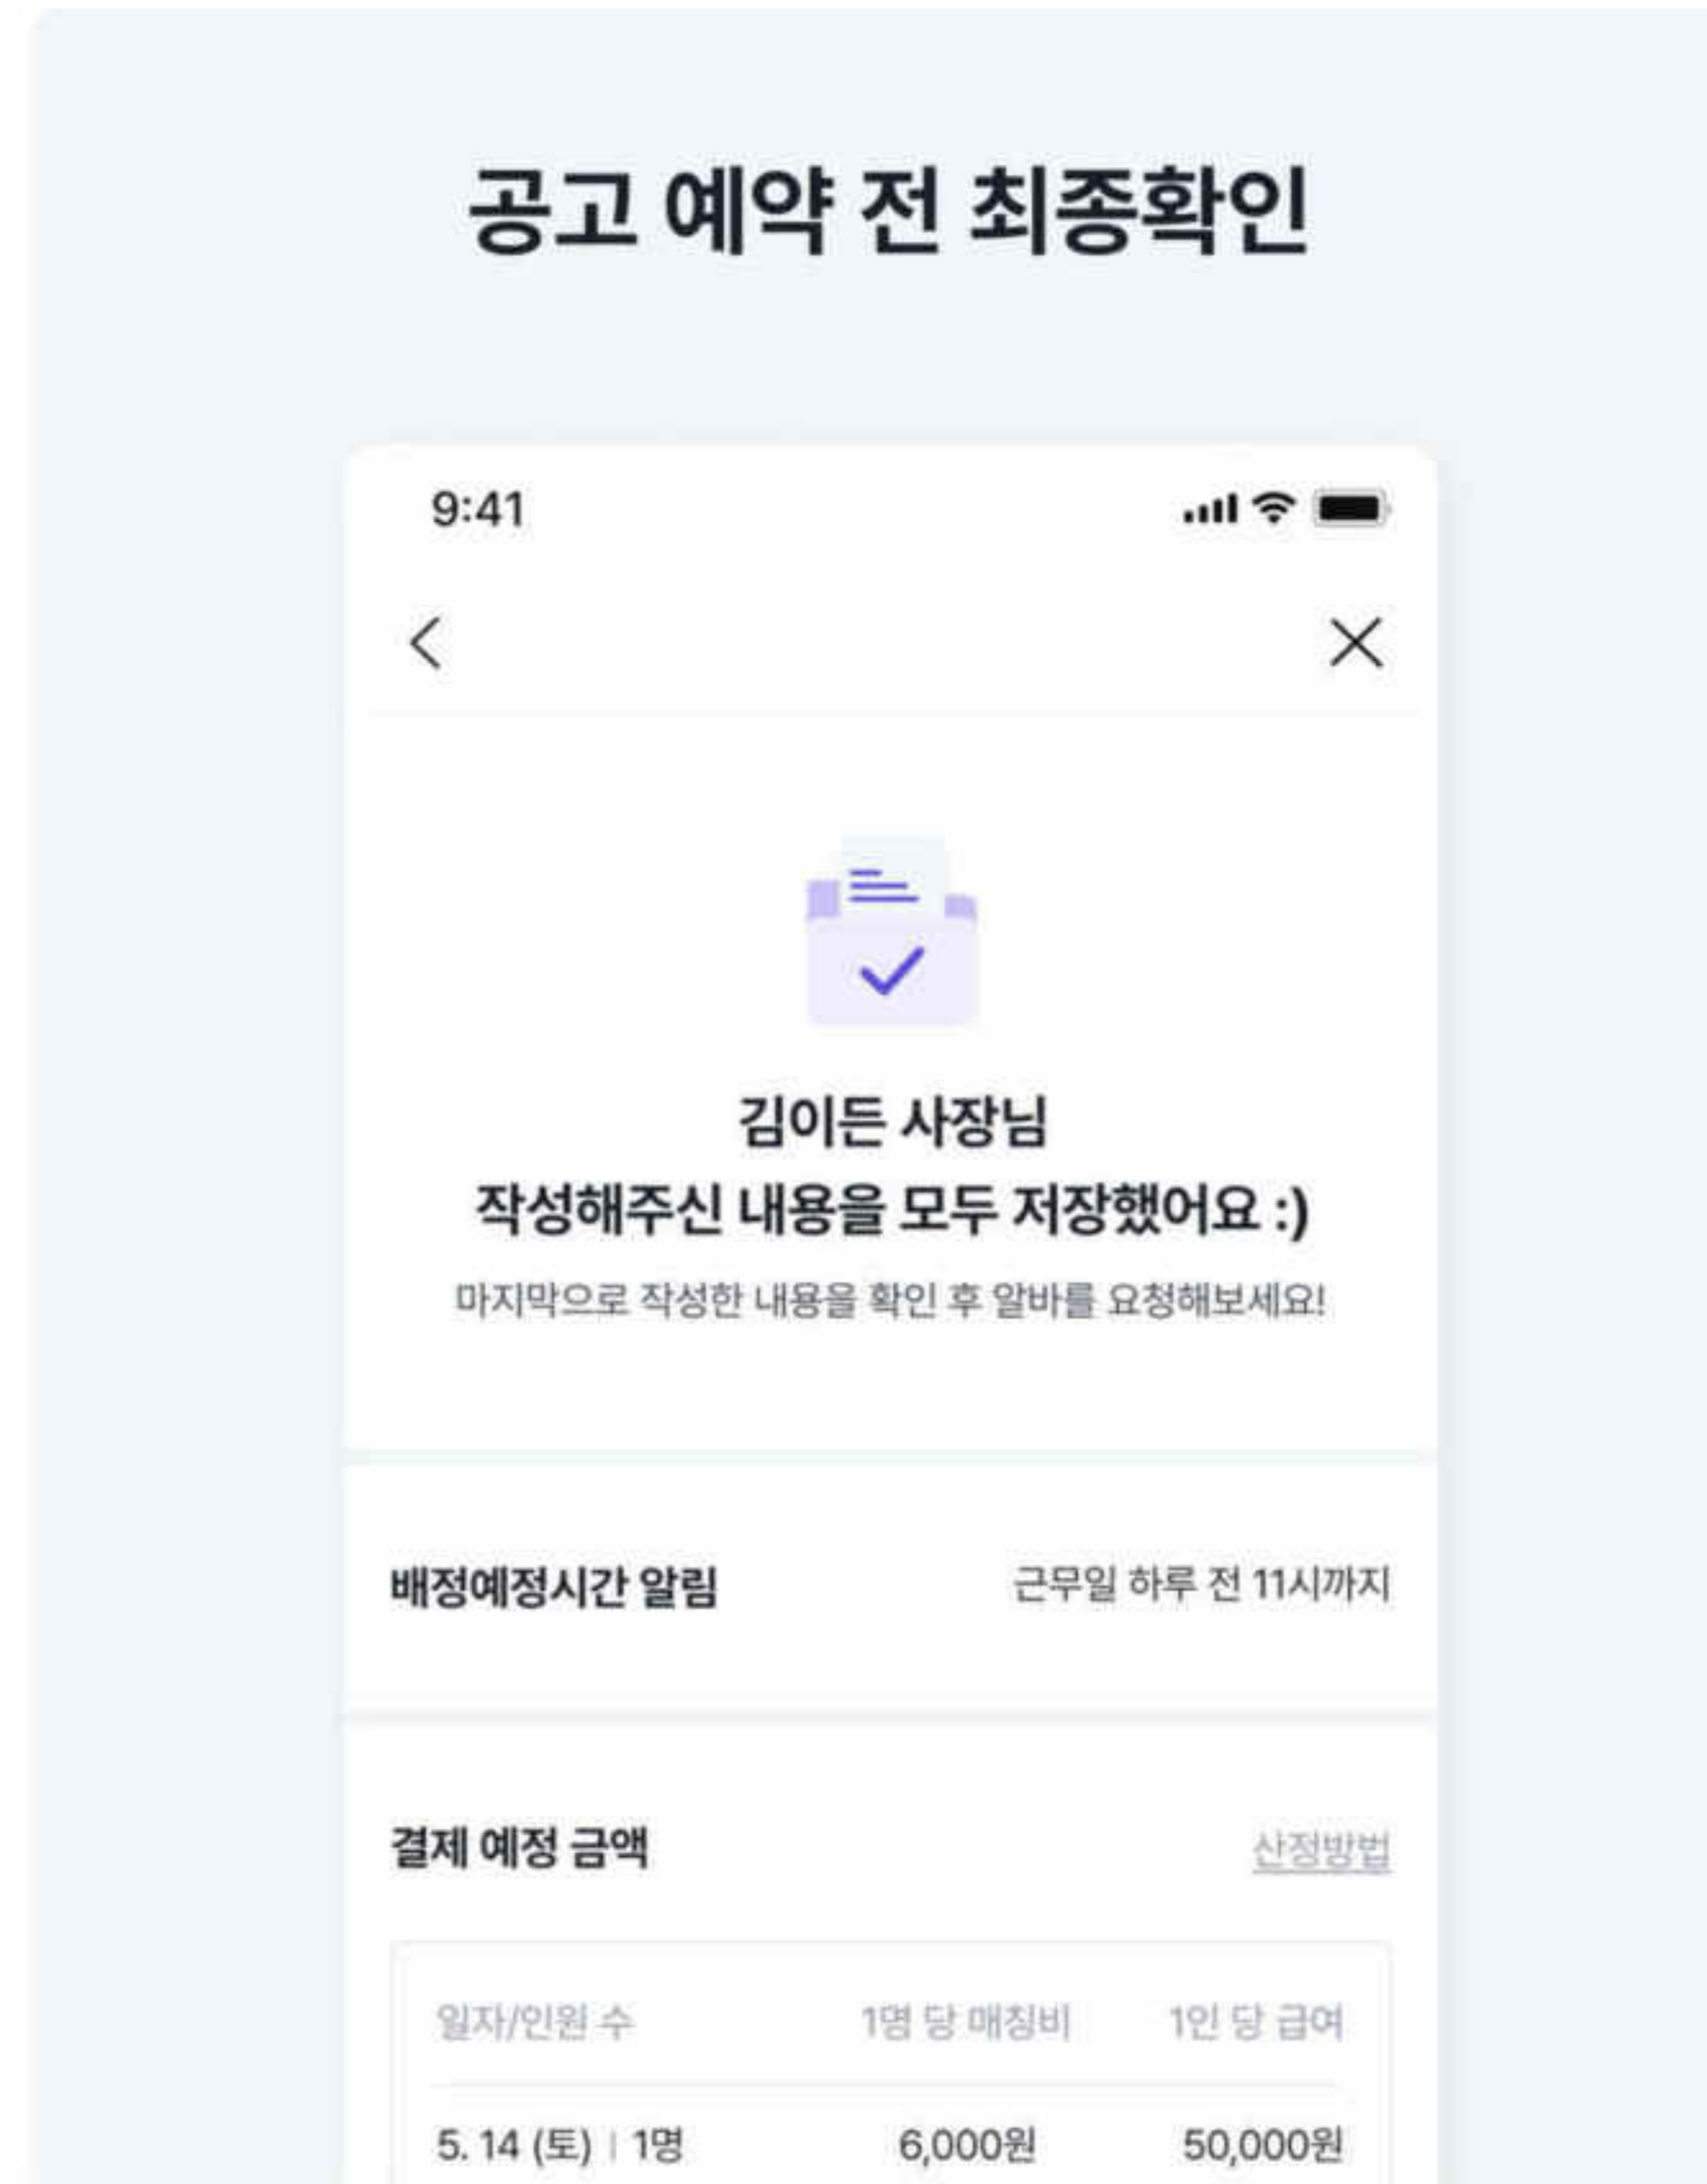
공고 예약 전 최종확인

9:41

김이든 사장님
작성해주신 내용을 모두 저장했어요 :)

마지막으로 작성한 내용을 확인 후 알바를 요청해보세요!

배정예정시간 알림 근무일 하루 전 11시까지

결제 예정 금액 산정방법

| 일자/인원 수 | 1명 당 매칭비 | 1인 당 급여 |
|---|---|---|
| 5. 14 (토) \| 1명 | 6,000원 | 50,000원 |